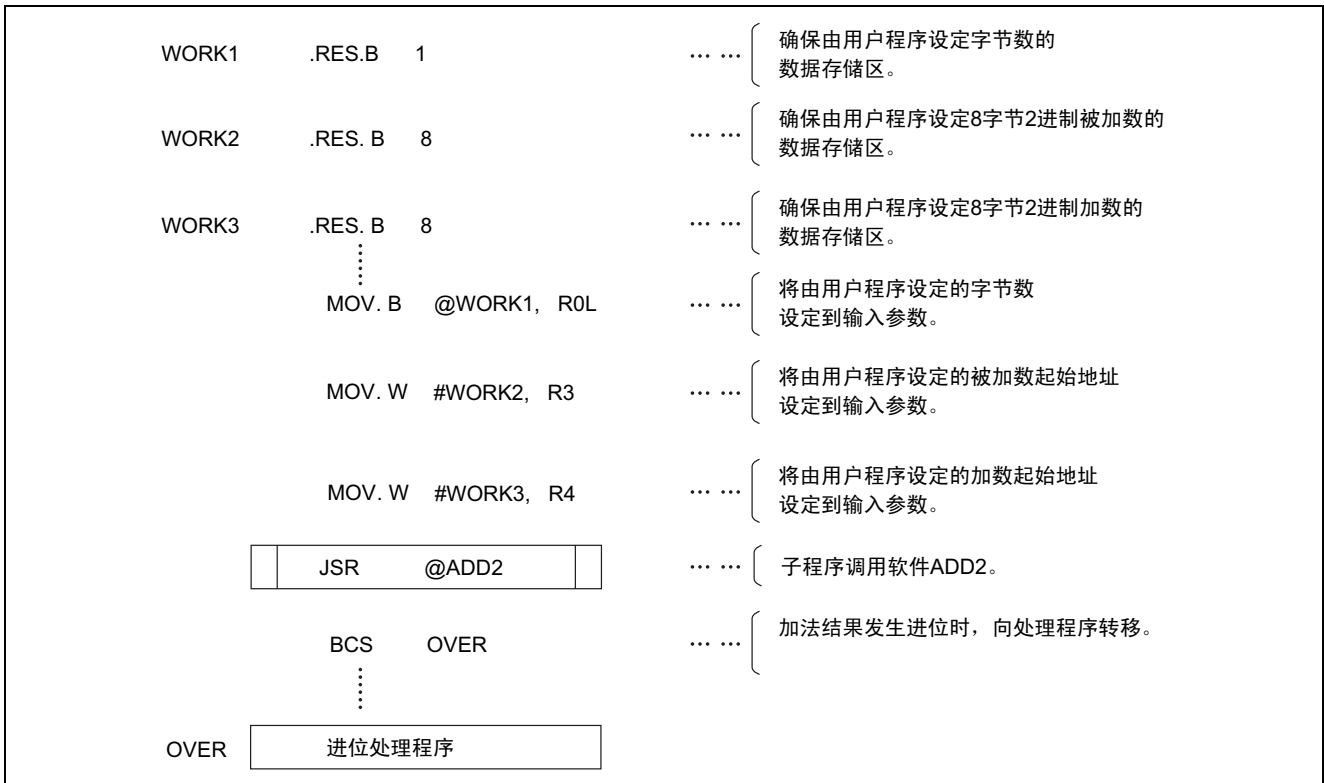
WORK1 .RES.B 1 …… 确保由用户程序设定字节数的数据存储区。

WORK2 .RES. B 8 …… 确保由用户程序设定8字节2进制被加数的数据存储区。

WORK3 .RES. B 8 …… 确保由用户程序设定8字节2进制加数的数据存储区。

MOV. B @WORK1, R0L …… 将由用户程序设定的字节数设定到输入参数。

MOV. W #WORK2, R3 …… 将由用户程序设定的被加数起始地址设定到输入参数。

MOV. W #WORK3, R4 …… 将由用户程序设定的加数起始地址设定到输入参数。

JSR @ADD2 …… 子程序调用软件ADD2。

BCS OVER …… 加法结果发生进位时，向处理程序转移。

OVER 进位处理程序